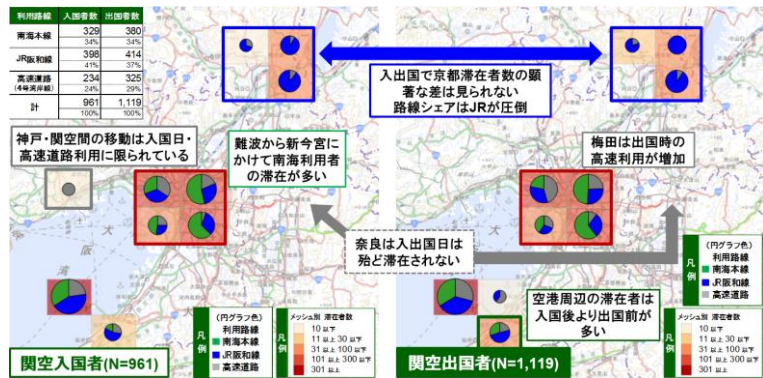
| 利用路線 | 入国者数 | 出国者数 |
|---|---|---|
| 南海本線 | 329<br>34% | 380<br>34% |
| JR阪和線 | 398<br>41% | 414<br>37% |
| 高速道路（4号湾岸線） | 234<br>24% | 325<br>29% |
| 計 | 961<br>100% | 1,119<br>100% |

入出国で京都滞在者数の顕著な差は見られない
路線シェアはJRが圧倒

神戸・関空間の移動は入国日・高速道路利用に限られている

難波から新今宮にかけて南海利用者の滞在が多い

梅田は出国時の高速利用が増加

奈良は入出国日は殆ど滞在されない

空港周辺の滞在者は入国後より出国前が多い

凡例
(円グラフ色)
利用路線
南海本線
JR阪和線
高速道路

凡例
(円グラフ色)
利用路線
南海本線
JR阪和線
高速道路

メッシュ別 滞在者数
10 以下
11 以上 30 以下
31 以上 100 以下
101 以上 300 以下
301 以上

メッシュ別 滞在者数
10 以下
11 以上 30 以下
31 以上 100 以下
101 以上 300 以下
301 以上

関空入国者(N=961)

関空出国者(N=1,119)